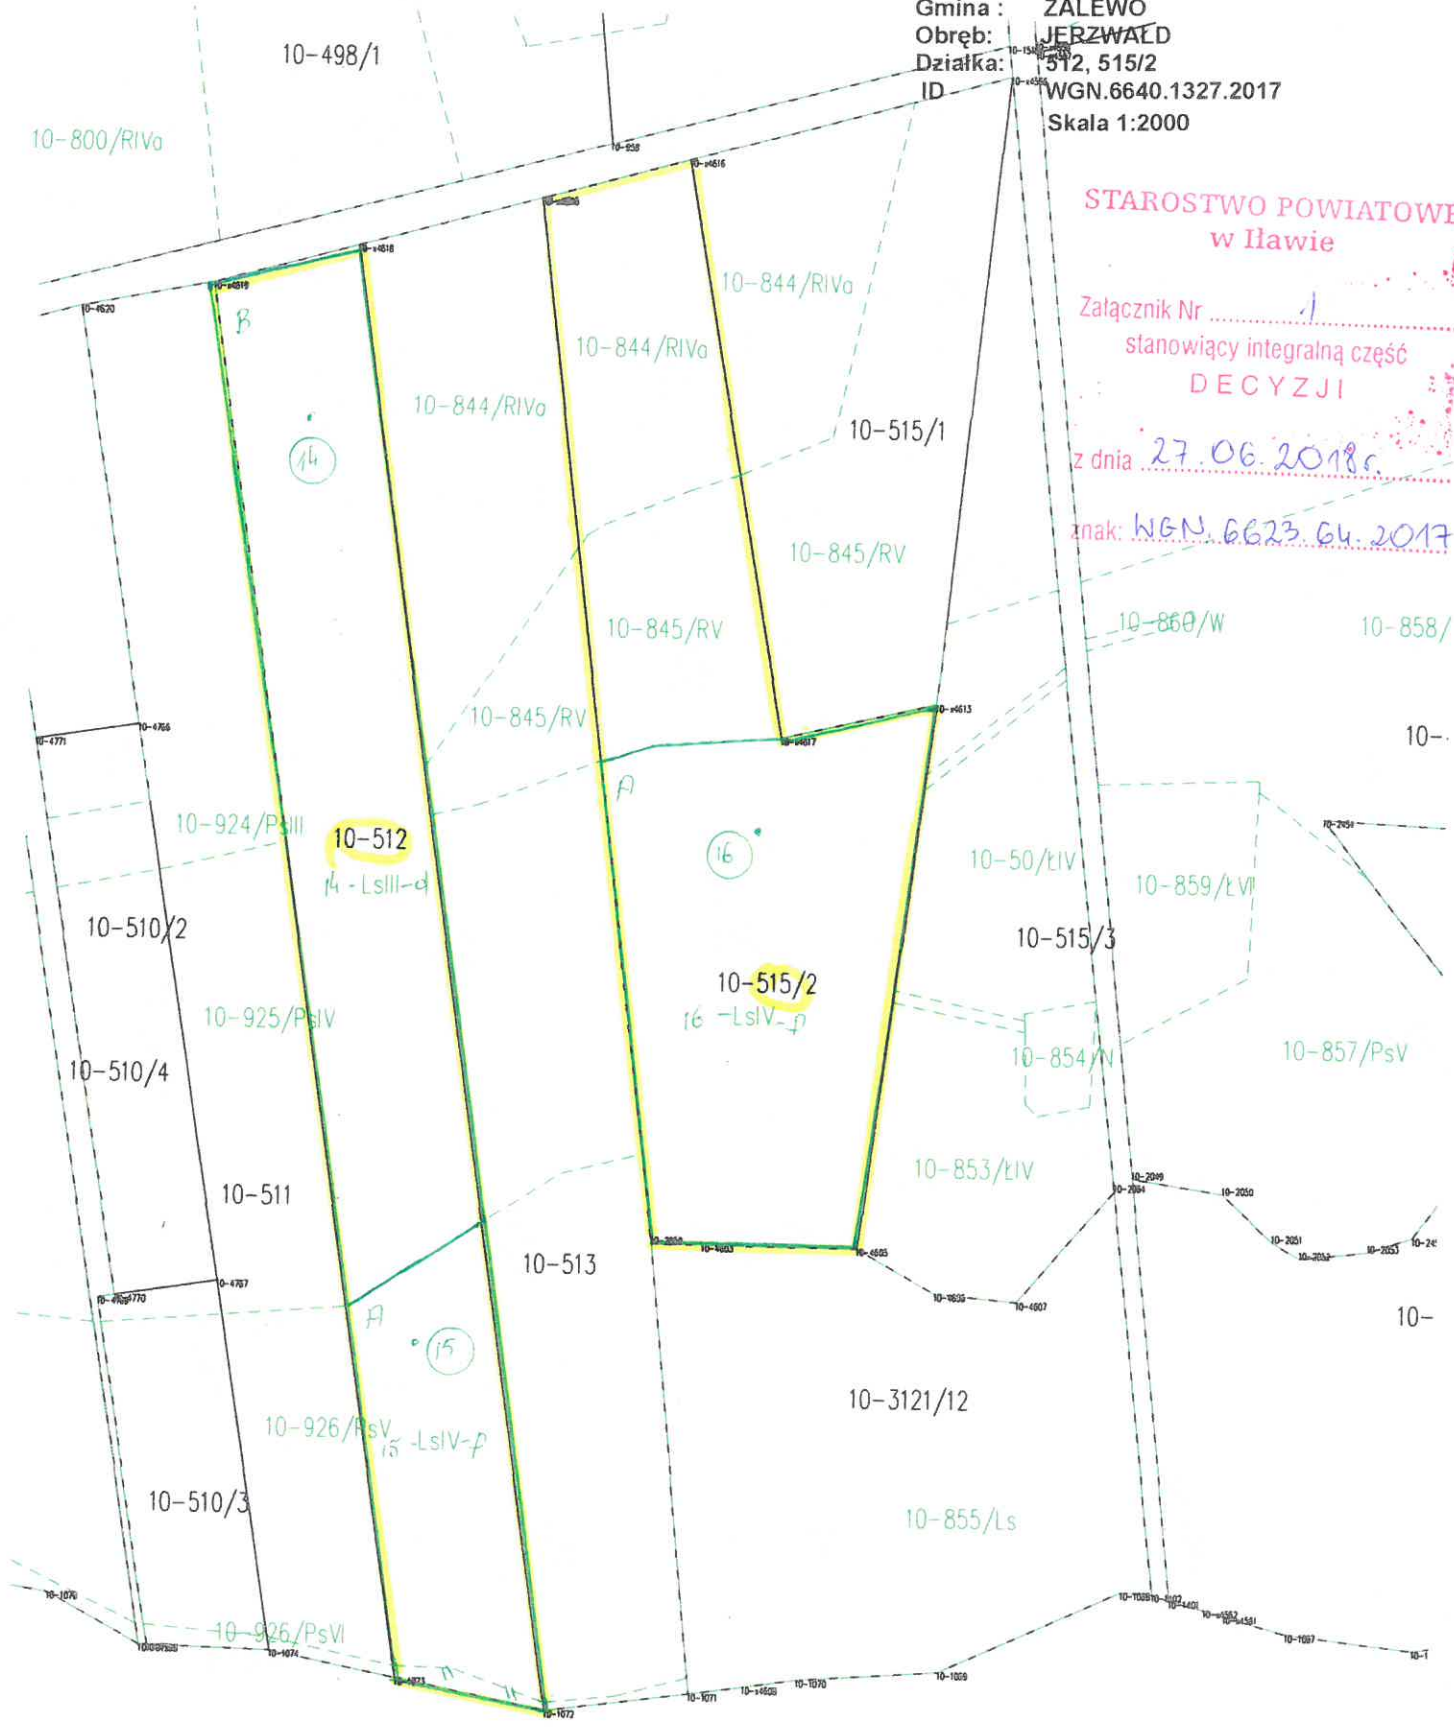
Gmina : ZALEWO
Obręb: JERZWAŁD
Działka: 512, 515/2
ID WGN.6640.1327.2017
Skala 1:2000

STAROSTWO POWIATOWE
w Iławie
Załącznik Nr 1
stanowiący integralną część
DECYZJI
z dnia 27.06.2018r.
znak: WGN.6623.64.2017

10-498/1
10-800/RIVa
10-844/RIVa
10-844/RIVa
10-844/RIVa
10-515/1
10-845/RV
10-845/RV
10-845/RV
10-860/W
10-858/
10-
B
14
10-924/PsIII
10-512
14 - LsIII-d
16
A
10-50/ŁIV
10-859/ŁVI
10-510/2
10-515/3
10-515/2
16 -LsIV-A
10-925/PsIV
10-854/N
10-857/PsV
10-510/4
10-853/ŁIV
10-511
10-513
A
15
10-
10-3121/12
10-926/PsV
15 -LsIV-A
10-510/3
10-855/Ls
10-926/PsVI